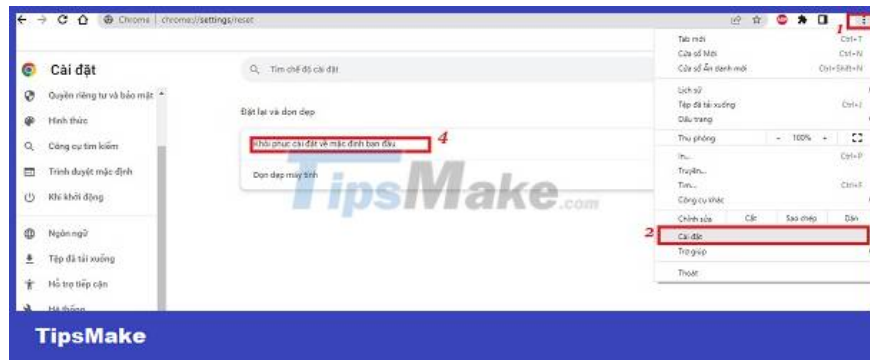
Chrome | chrome://settings/reset

Cài đặt

Quyền riêng tư và bảo mật
Hình thức
Công cụ tìm kiếm
Trình duyệt mặc định
Khi khởi động
Ngôn ngữ
Tệp đã tải xuống
Hỗ trợ tiếp cận
Hệ thống

Tìm chế độ cài đặt

Đặt lại và dọn dẹp

Khôi phục cài đặt về mặc định ban đầu
4

Dọn dẹp máy tính

TipsMake.com

1

Tab mới Ctrl+T
Cửa sổ Mới Ctrl+N
Cửa sổ Ẩn danh mới Ctrl+Shift+N
Lịch sử
Tệp đã tải xuống Ctrl+J
Dấu trang
Thu phóng - 100% +
In... Ctrl+P
Truyền...
Tìm... Ctrl+F
Công cụ khác
Chỉnh sửa Cắt Sao chép Dán
2
Cài đặt
Trợ giúp
Thoát

TipsMake